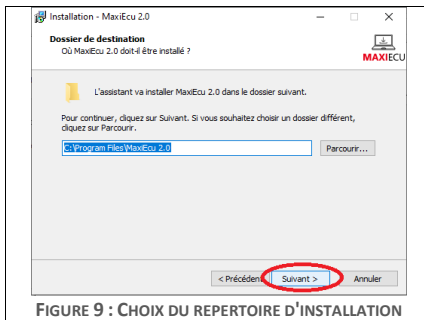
Installation - MaxiEcu 2.0

Dossier de destination
Où MaxiEcu 2.0 doit-il être installé ?

MAXIECU

L'assistant va installer MaxiEcu 2.0 dans le dossier suivant.

Pour continuer, cliquez sur Suivant. Si vous souhaitez choisir un dossier différent, cliquez sur Parcourir.

C:\Program Files\MaxiEcu 2.0

Parcourir...

< Précédent

Suivant >

Annuler

FIGURE 9 : CHOIX DU REPERTOIRE D'INSTALLATION